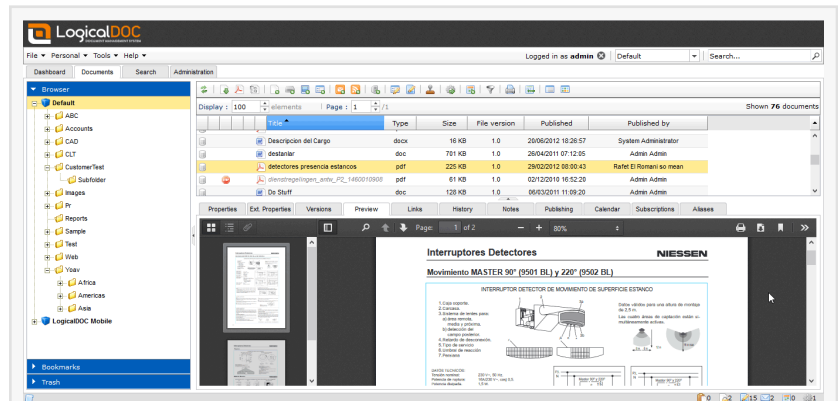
LogicalDOC
DOCUMENT MANAGEMENT SYSTEM

File ▾ Personal ▾ Tools ▾ Help ▾

Logged in as admin Default Search...

Dashboard Documents Search Administration

Browser

Default
ABC
Accounts
CAD
CLT
CustomerTest
Subfolder
Images
Pr
Reports
Sample
Test
Web
Yoav
Africa
Americas
Asia
LogicalDOC Mobile

Bookmarks
Trash

Display : 100 elements | Page : 1 /1

Shown 76 documents

| | | | Title | Type | Size | File version | Published | Published by |
|---|---|---|---|---|---|---|---|---|
| | | | Descripcion del Cargo | docx | 16 KB | 1.0 | 20/06/2012 18:26:57 | System Administrator |
| | | | destanlar | doc | 701 KB | 1.0 | 26/04/2011 07:12:05 | Admin Admin |
| | | | detectores presencia estancos | pdf | 225 KB | 1.0 | 29/02/2012 08:00:43 | Rafet El Romani so mean |
| | | | dienstregelingen_antv_P2_1460018908 | pdf | 61 KB | 1.0 | 02/12/2010 16:52:20 | Admin Admin |
| | | | Do Stuff | doc | 128 KB | 1.0 | 06/03/2011 11:09:20 | Admin Admin |

Properties Ext. Properties Versions Preview Links History Notes Publishing Calendar Subscriptions Aliases

Page: 1 of 2 80%

Interruptores Detectores NIESSEN

Movimiento MASTER 90° (9501 BL) y 220° (9502 BL)

INTERRUPTOR DETECTOR DE MOVIMIENTO DE SUPERFICIE ESTANCO

1.Caja soporte.
2.Carcasa.
3.Sistema de lentes para: a) área remota, medio y próxima, b) detección del campo posterior.
4.Retardo de desconexión.
5.Tipo de servicio
6.Umbral de reacción
7.Frenosa

Datos válidos para una altura de montaje de 2,5 m.
Las cuatro áreas de captación están superpuestas activas.

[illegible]